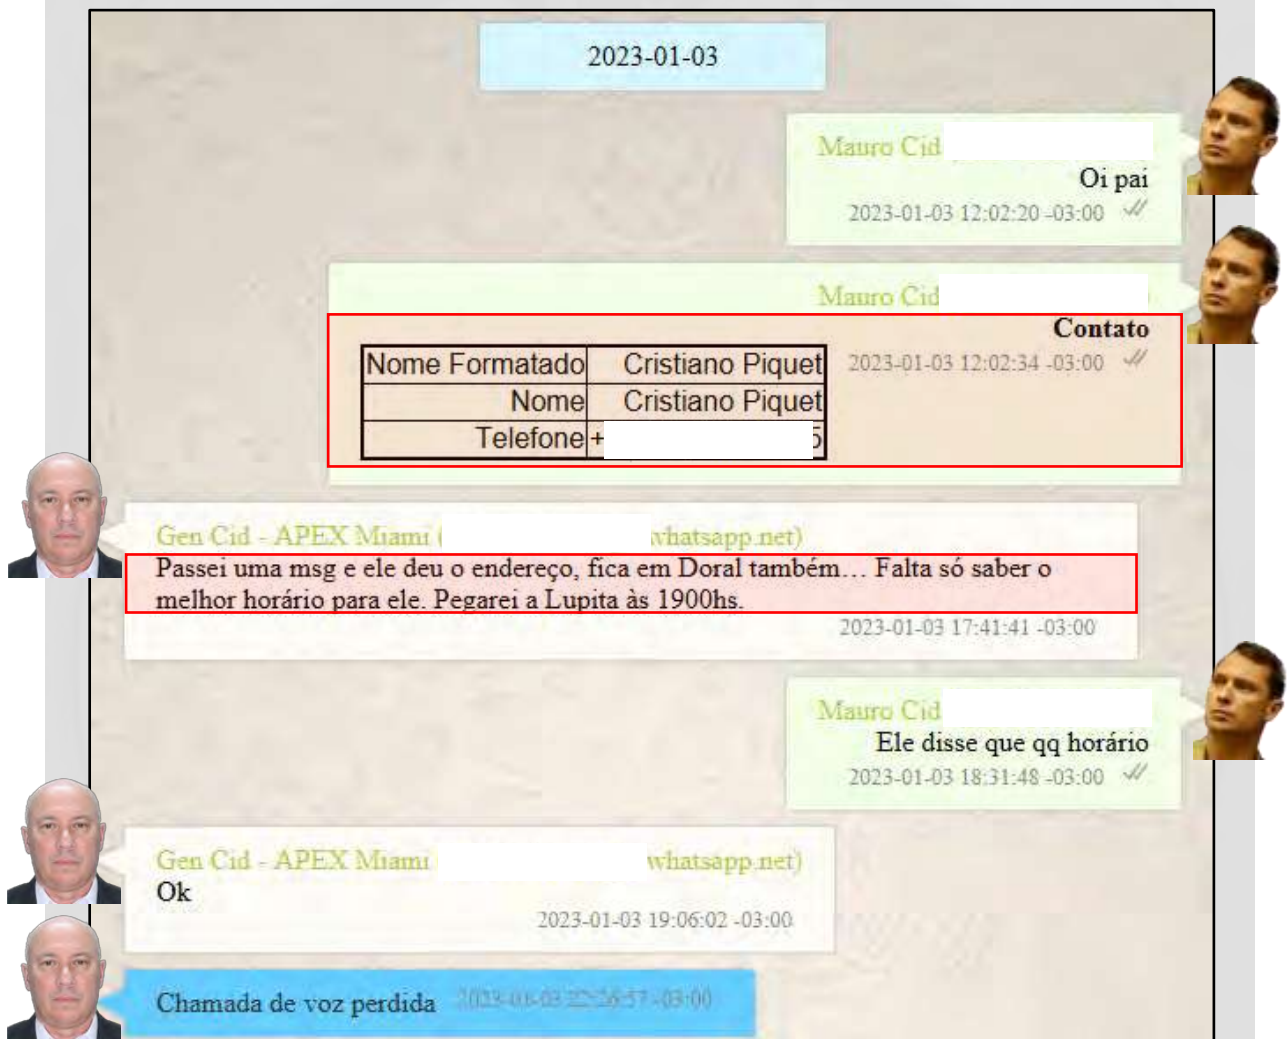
2023-01-03

Mauro Cid
Oi pai
2023-01-03 12:02:20 -03:00

Mauro Cid
Contato

| Nome Formatado | Cristiano Piquet |
|---|---|
| Nome | Cristiano Piquet |
| Telefone | +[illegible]5 |

2023-01-03 12:02:34 -03:00

Gen Cid - APEX Miami ([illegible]whatsapp.net)
Passei uma msg e ele deu o endereço, fica em Doral também… Falta só saber o melhor horário para ele. Pegarei a Lupita às 1900hs.
2023-01-03 17:41:41 -03:00

Mauro Cid
Ele disse que qq horário
2023-01-03 18:31:48 -03:00

Gen Cid - APEX Miami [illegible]whatsapp.net)
Ok
2023-01-03 19:06:02 -03:00

Chamada de voz perdida 2023-01-03 22:26:57 -03:00